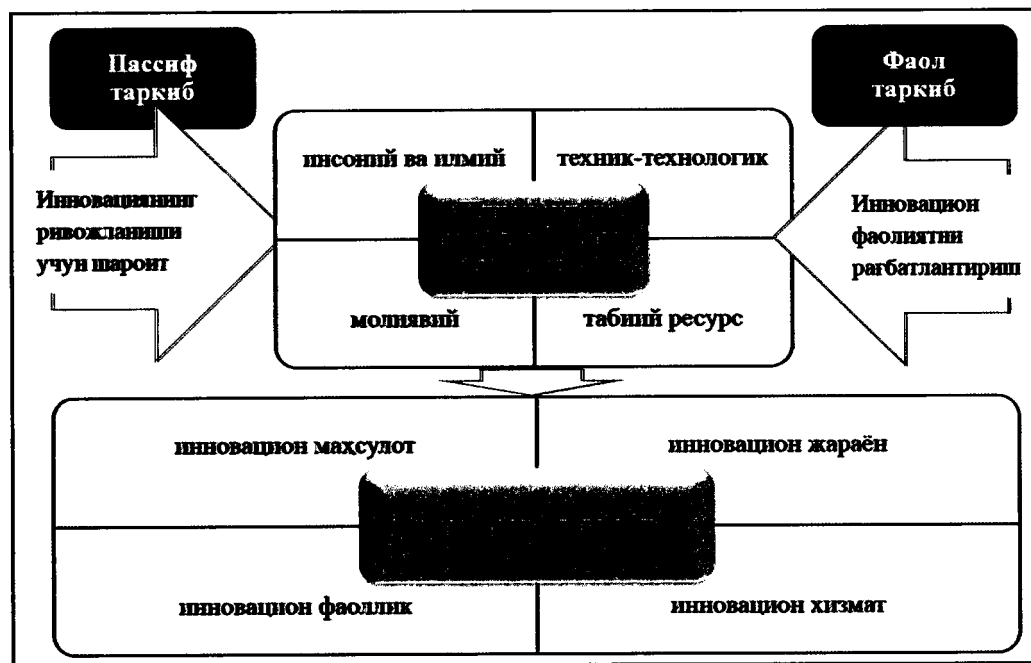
Пассиф таркиб

Фаол таркиб

Инновациянинг ривожланиши учун шароит

инсоний ва илмий

техник-технологик

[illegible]

молиявий

табиий ресурс

Инновацион фаолиятни рағбатлантириш

инновацион маҳсулот

инновацион жараён

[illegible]

инновацион фаоллик

инновацион хизмат